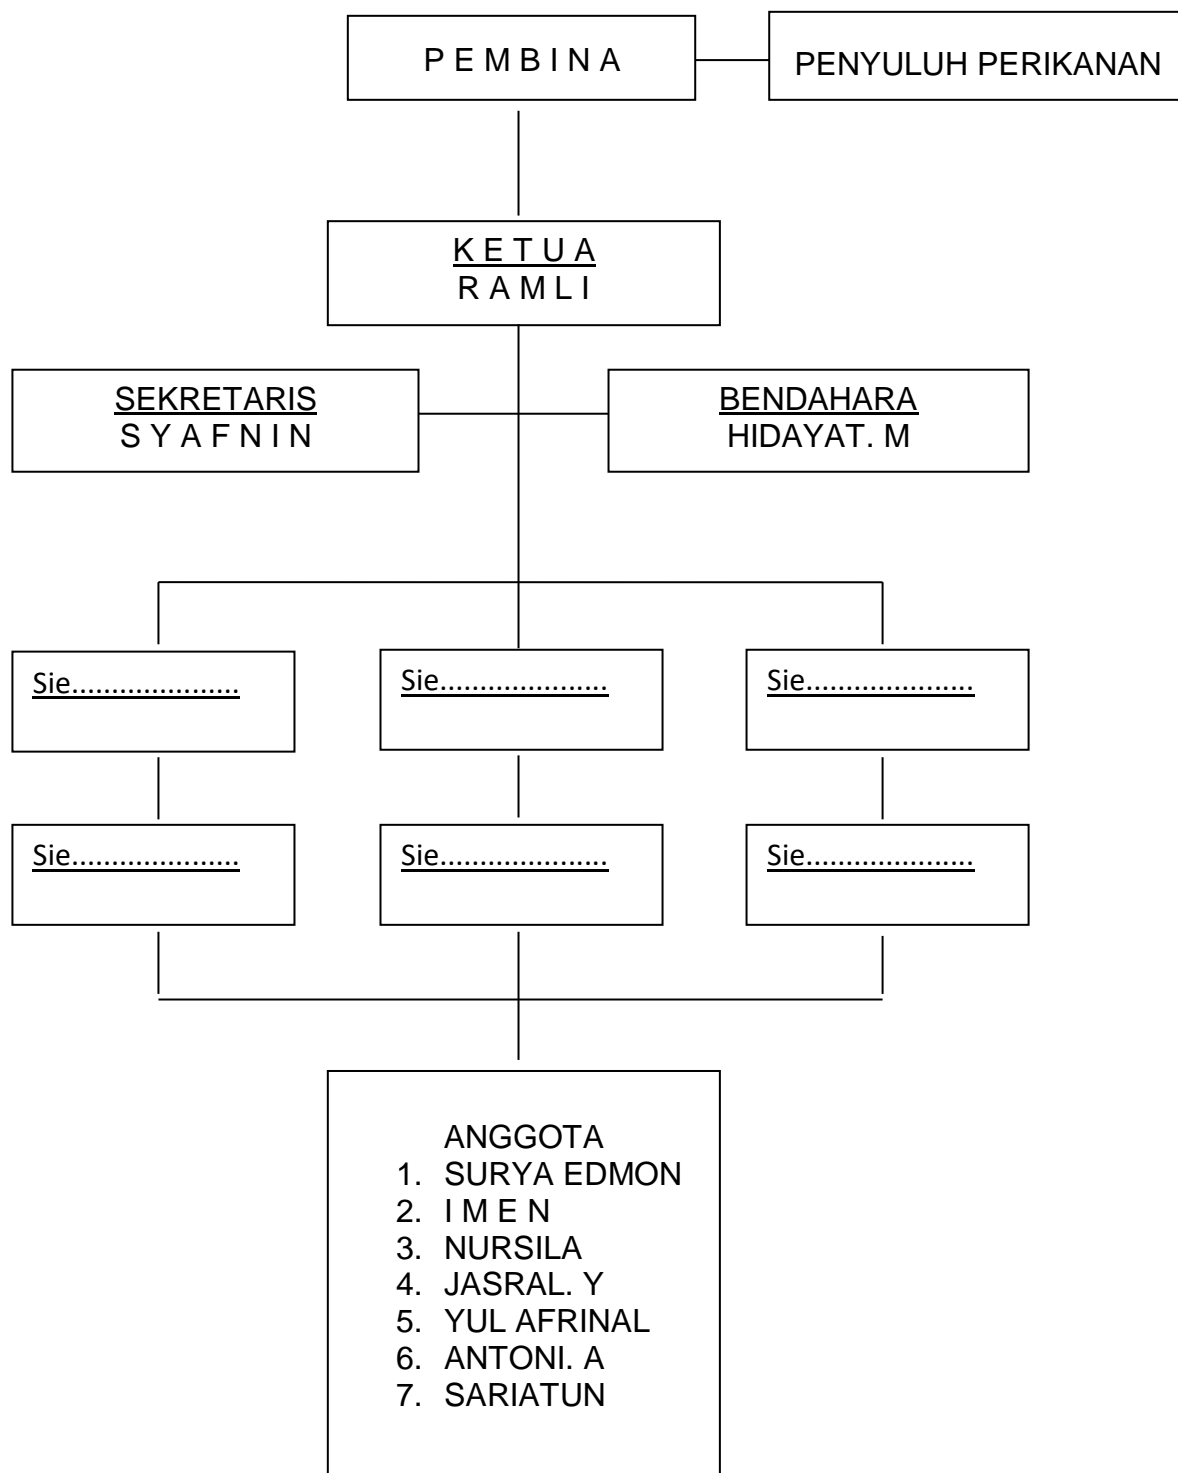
P E M B I N A

PENYULUH PERIKANAN

K E T U A
R A M L I

SEKRETARIS
S Y A F N I N

BENDAHARA
HIDAYAT. M

Sie....................

Sie....................

Sie....................

Sie....................

Sie....................

Sie....................

ANGGOTA
1. SURYA EDMON
2. I M E N
3. NURSILA
4. JASRAL. Y
5. YUL AFRINAL
6. ANTONI. A
7. SARIATUN